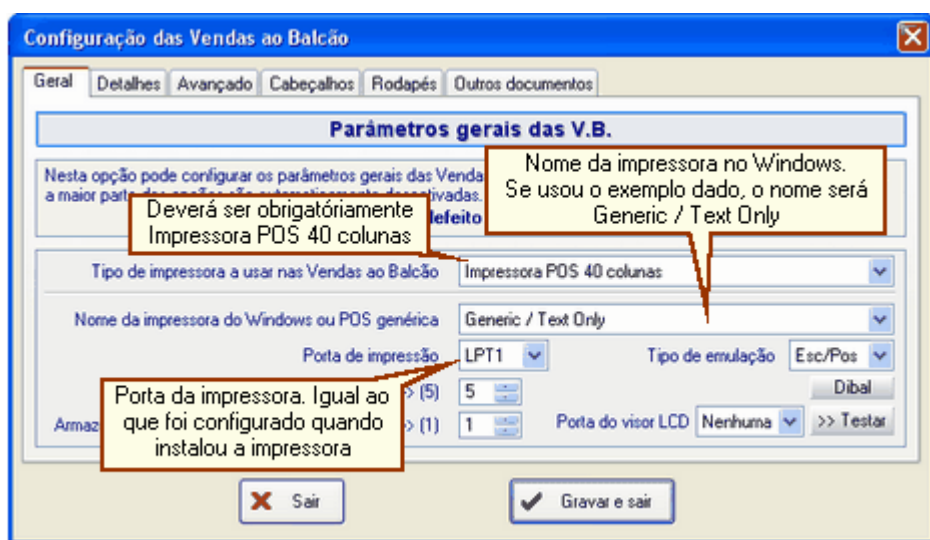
Configuração das Vendas ao Balcão

Geral | Detalhes | Avançado | Cabeçalhos | Rodapés | Outros documentos

Parâmetros gerais das V.B.

Nesta opção pode configurar os parâmetros gerais das Venda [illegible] a maior parte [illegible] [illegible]efeito

Nome da impressora no Windows. Se usou o exemplo dado, o nome será Generic / Text Only

Deverá ser obrigatóriamente Impressora POS 40 colunas

Tipo de impressora a usar nas Vendas ao Balcão | Impressora POS 40 colunas

Nome da impressora do Windows ou POS genérica | Generic / Text Only

Porta de impressão | LPT1

Tipo de emulação | Esc/Pos

Porta da impressora. Igual ao que foi configurado quando instalou a impressora

> (5) | 5

Dibal

Armaz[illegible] > (1) | 1

Porta do visor LCD | Nenhuma

>> Testar

Sair

Gravar e sair